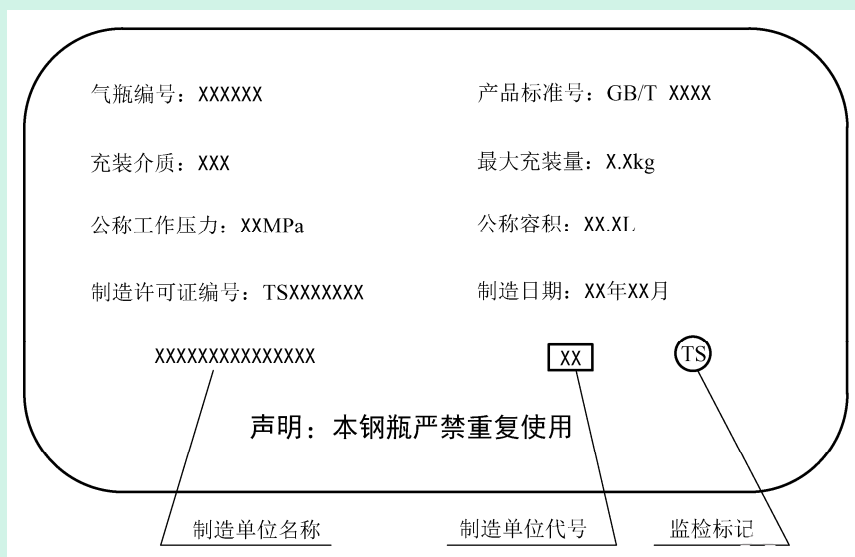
气瓶编号：XXXXXX

产品标准号：GB/T XXXX

充装介质：XXX

最大充装量：X.Xkg

公称工作压力：XXMPa

公称容积：XX.XL

制造许可证编号：TSXXXXXXX

制造日期：XX年XX月

XXXXXXXXXXXXXXX

XX

TS

声明：本钢瓶严禁重复使用

制造单位名称

制造单位代号

监检标记